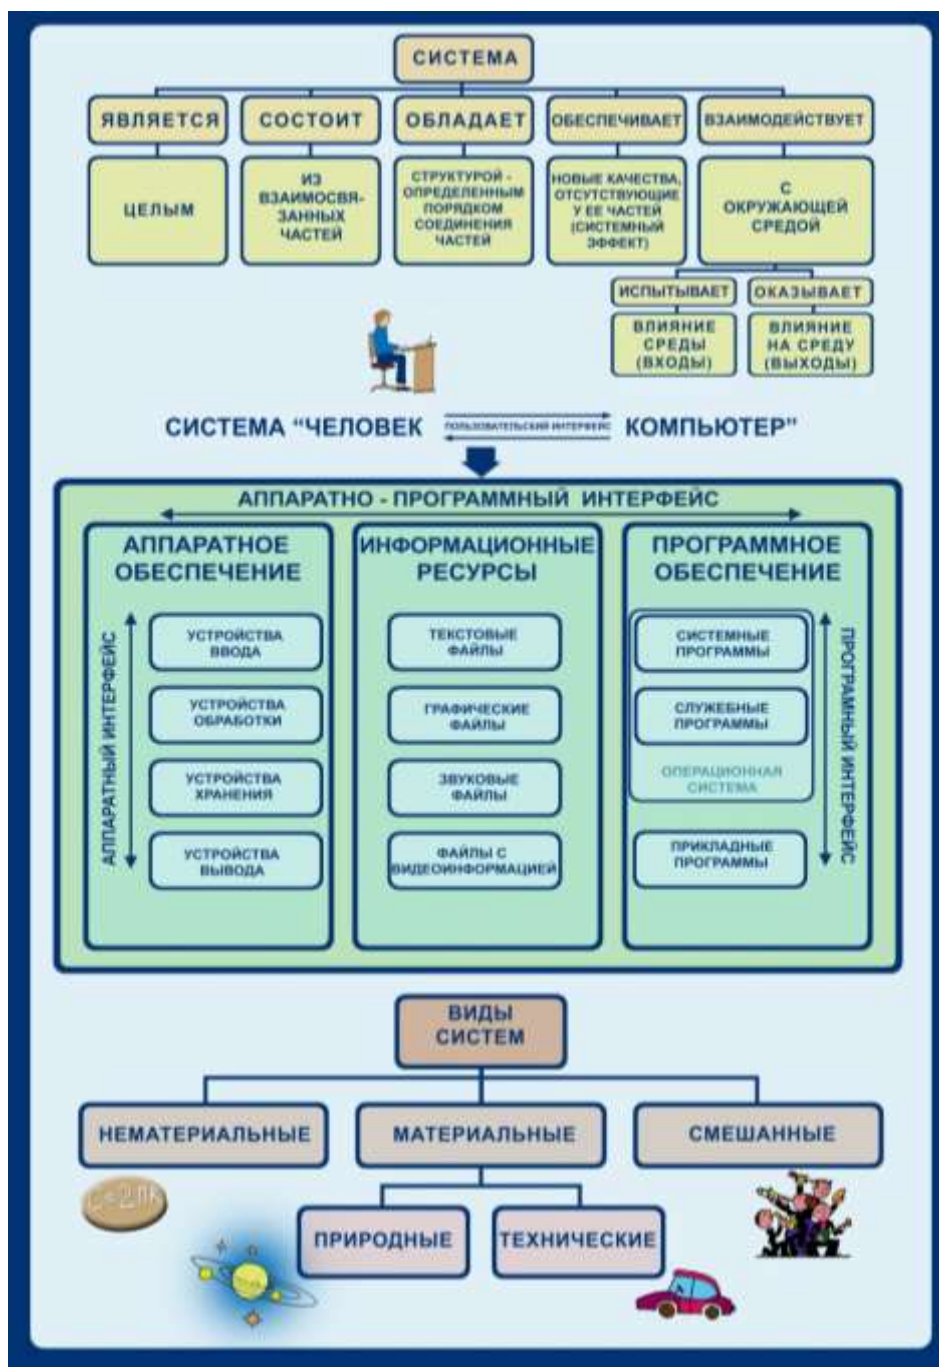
СИСТЕМА

ЯВЛЯЕТСЯ
ЦЕЛЫМ

СОСТОИТ
ИЗ ВЗАИМОСВЯЗАННЫХ ЧАСТЕЙ

ОБЛАДАЕТ
СТРУКТУРОЙ - ОПРЕДЕЛЕННЫМ ПОРЯДКОМ СОЕДИНЕНИЯ ЧАСТЕЙ

ОБЕСПЕЧИВАЕТ
НОВЫЕ КАЧЕСТВА, ОТСУТСТВУЮЩИЕ У ЕЕ ЧАСТЕЙ (СИСТЕМНЫЙ ЭФФЕКТ)

ВЗАИМОДЕЙСТВУЕТ
С ОКРУЖАЮЩЕЙ СРЕДОЙ

ИСПЫТЫВАЕТ
ВЛИЯНИЕ СРЕДЫ (ВХОДЫ)

ОКАЗЫВАЕТ
ВЛИЯНИЕ НА СРЕДУ (ВЫХОДЫ)

СИСТЕМА "ЧЕЛОВЕК ПОЛЬЗОВАТЕЛЬСКИЙ ИНТЕРФЕЙС КОМПЬЮТЕР"

АППАРАТНО - ПРОГРАММНЫЙ ИНТЕРФЕЙС

АППАРАТНОЕ ОБЕСПЕЧЕНИЕ
АППАРАТНЫЙ ИНТЕРФЕЙС
УСТРОЙСТВА ВВОДА
УСТРОЙСТВА ОБРАБОТКИ
УСТРОЙСТВА ХРАНЕНИЯ
УСТРОЙСТВА ВЫВОДА

ИНФОРМАЦИОННЫЕ РЕСУРСЫ
ТЕКСТОВЫЕ ФАЙЛЫ
ГРАФИЧЕСКИЕ ФАЙЛЫ
ЗВУКОВЫЕ ФАЙЛЫ
ФАЙЛЫ С ВИДЕОИНФОРМАЦИЕЙ

ПРОГРАММНОЕ ОБЕСПЕЧЕНИЕ
СИСТЕМНЫЕ ПРОГРАММЫ
СЛУЖЕБНЫЕ ПРОГРАММЫ
ОПЕРАЦИОННАЯ СИСТЕМА
ПРИКЛАДНЫЕ ПРОГРАММЫ
ПРОГРАМНЫЙ ИНТЕРФЕЙС

ВИДЫ СИСТЕМ

НЕМАТЕРИАЛЬНЫЕ
МАТЕРИАЛЬНЫЕ
СМЕШАННЫЕ

ПРИРОДНЫЕ
ТЕХНИЧЕСКИЕ

$L=2\pi R$